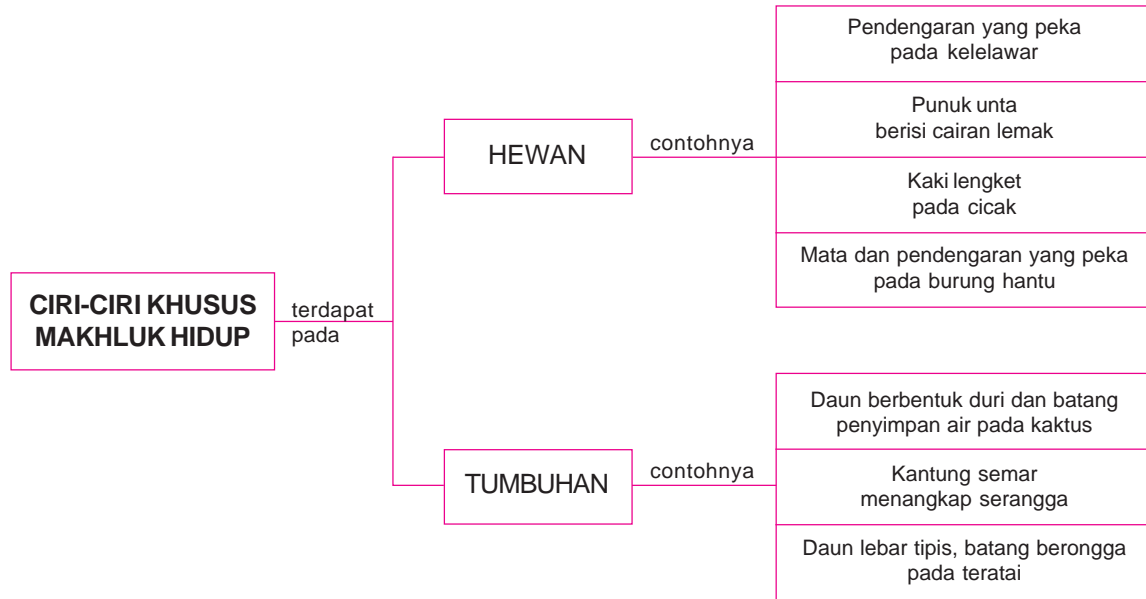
CIRI-CIRI KHUSUS MAKHLUK HIDUP

terdapat pada

HEWAN

contohnya

Pendengaran yang peka pada kelelawar

Punuk unta berisi cairan lemak

Kaki lengket pada cicak

Mata dan pendengaran yang peka pada burung hantu

TUMBUHAN

contohnya

Daun berbentuk duri dan batang penyimpan air pada kaktus

Kantung semar menangkap serangga

Daun lebar tipis, batang berongga pada teratai